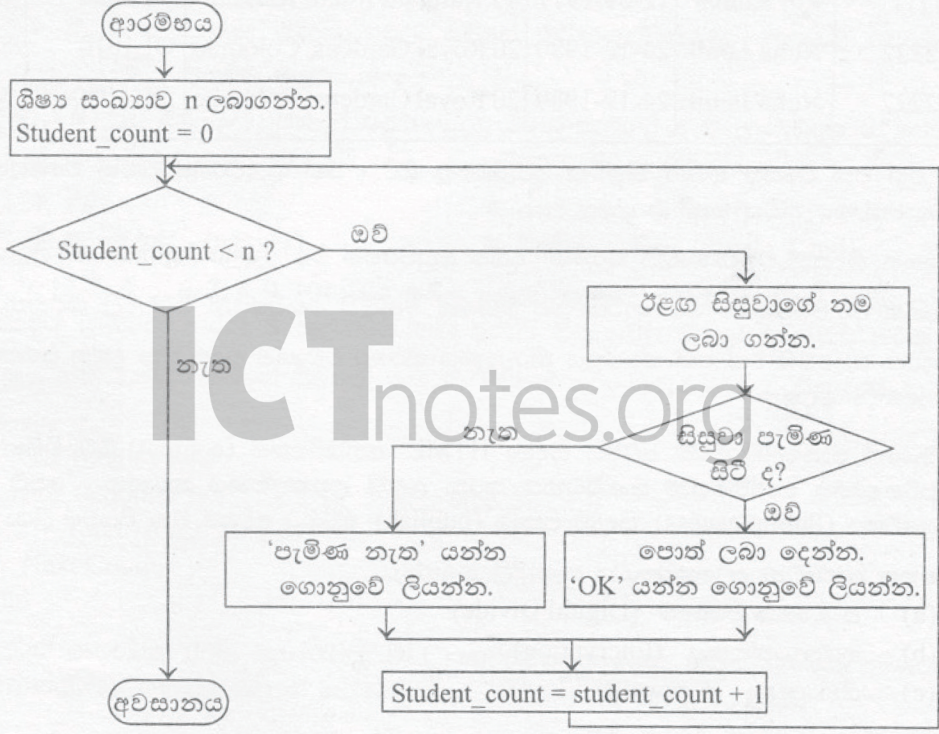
ආරම්භය

ශිෂ්‍ය සංඛ්‍යාව n ලබාගන්න.
Student_count = 0

Student_count < n ?

ඔව්

ඊළඟ සිසුවාගේ නම ලබා ගන්න.

නැත

ICTnotes.org

නැත

සිසුවා පැමිණ සිටී ද?

ඔව්

'පැමිණ නැත' යන්න ගොනුවේ ලියන්න.

පොත් ලබා දෙන්න.
'OK' යන්න ගොනුවේ ලියන්න.

අවසානය

Student_count = student_count + 1